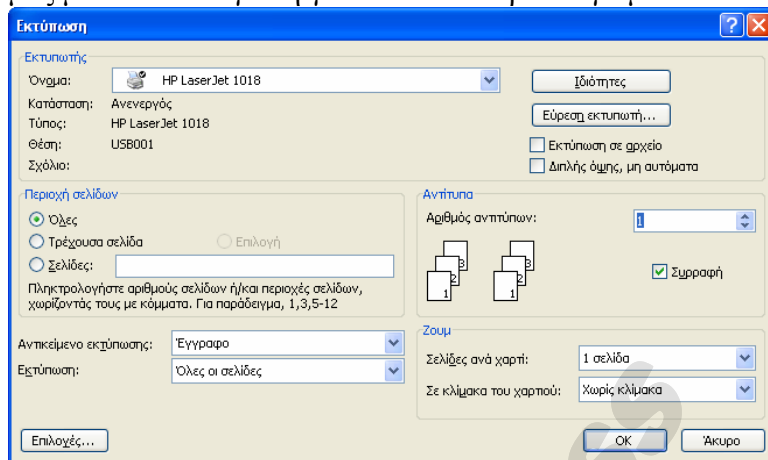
Εκτύπωση

Εκτυπωτής

Όνομα: HP LaserJet 1018

Ιδιότητες

Κατάσταση: Ανενεργός

Εύρεση εκτυπωτή...

Τύπος: HP LaserJet 1018

Θέση: USB001

Εκτύπωση σε αρχείο

Σχόλιο:

Διπλής όψης, μη αυτόματα

Περιοχή σελίδων

Όλες

Τρέχουσα σελίδα

Επιλογή

Σελίδες:

Πληκτρολογήστε αριθμούς σελίδων ή/και περιοχές σελίδων, χωρίζοντάς τους με κόμματα. Για παράδειγμα, 1,3,5-12

Αντίτυπα

Αριθμός αντιτύπων: 1

Συρραφή

Αντικείμενο εκτύπωσης: Έγγραφο

Εκτύπωση: Όλες οι σελίδες

Ζουμ

Σελίδες ανά χαρτί: 1 σελίδα

Σε κλίμακα του χαρτιού: Χωρίς κλίμακα

Επιλογές...

OK

Άκυρο